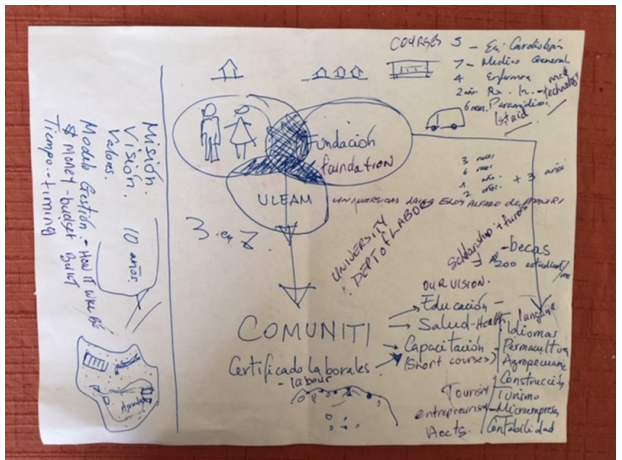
COURSES
5 - En. Cardiología
7 - Medico General
4 - Enfermera med technology
2 años Ra. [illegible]
6 mes Paramedico
Estad

Misión.
Visión.
Valores.
10 años
Modelo Gestión - How it will be
$ Model - budget built
Tiempo - timing

Fundación
foundation

ULEAM
Universidad Laica Eloy Alfaro de Manabí

3 meses
6 meses
1 año
2 años
+ 3 años

3 en Z

UNIVERSITY DEPT of LABOR

Scholarships + Internships
- becas
- $200 estudiante/mes

OUR VISION
Educación -
Salud - Health
Capacitación (Short courses)
Language
Idiomas
Permacultura
Agropecuaria
Construcción
Turismo
Microempresa
Contabilidad

COMUNITI

Certificados laborales - labour

Tourism
entrepreneurs
Accts.

Aprender